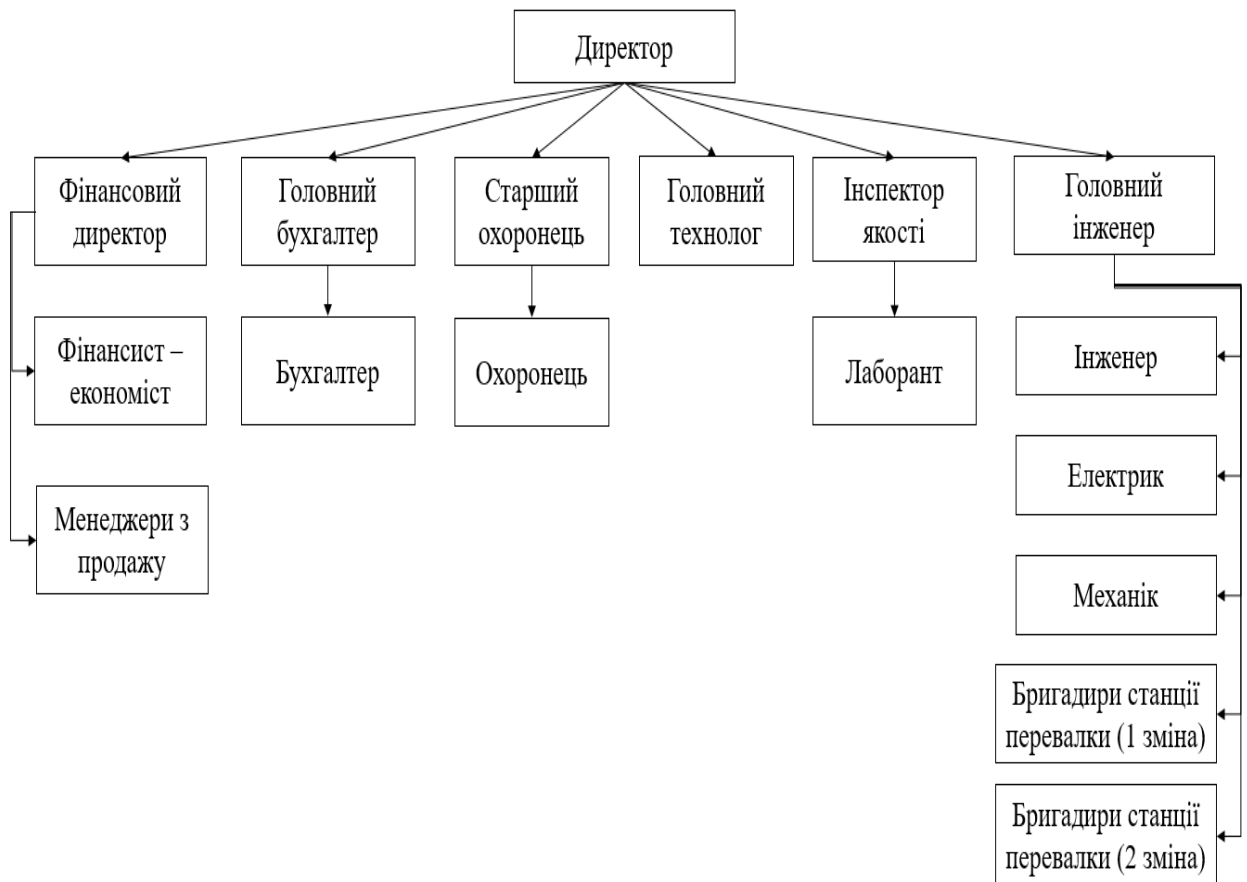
Директор

Фінансовий директор

Головний бухгалтер

Старший охоронець

Головний технолог

Інспектор якості

Головний інженер

Фінансист – економіст

Менеджери з продажу

Бухгалтер

Охоронець

Лаборант

Інженер

Електрик

Механік

Бригадири станції перевалки (1 зміна)

Бригадири станції перевалки (2 зміна)